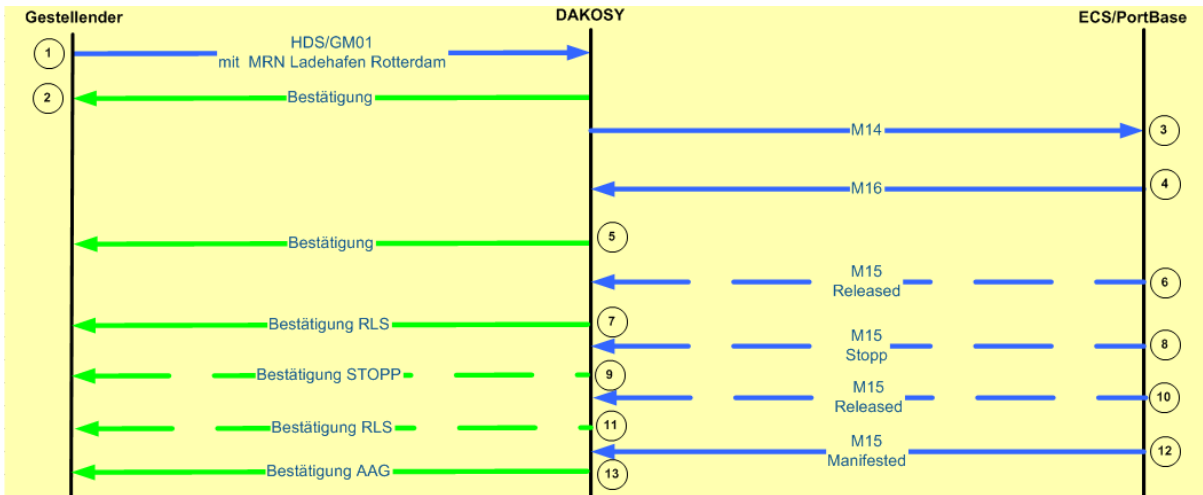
Gestellender
DAKOSY
ECS/PortBase

1
HDS/GM01
mit MRN Ladehafen Rotterdam

2
Bestätigung

M14
3

M16
4

Bestätigung
5

M15
Released
6

Bestätigung RLS
7

M15
Stopp
8

Bestätigung STOPP
9

M15
Released
10

Bestätigung RLS
11

M15
Manifested
12

Bestätigung AAG
13